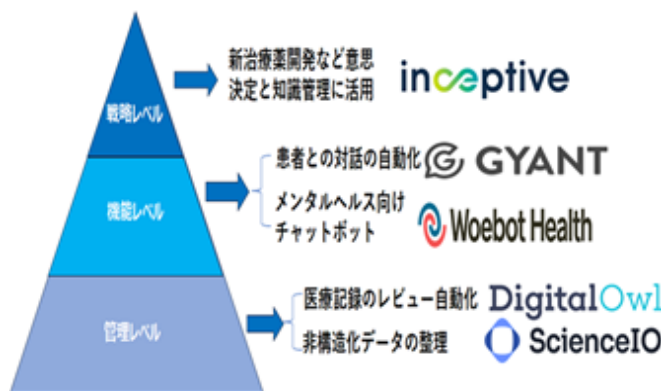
戦略レベル

新治療薬開発など意思決定と知識管理に活用

inceptive

機能レベル

患者との対話の自動化

GYANT

メンタルヘルス向けチャットボット

Woebot Health

管理レベル

医療記録のレビュー自動化

DigitalOwl

非構造化データの整理

ScienceIO